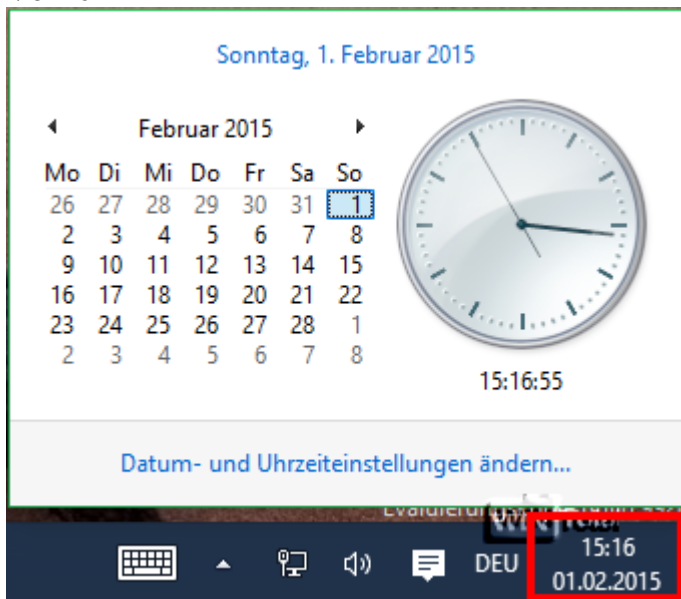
Sonntag, 1. Februar 2015

◂ Februar 2015 ▸

| Mo | Di | Mi | Do | Fr | Sa | So |
|---|---|---|---|---|---|---|
| 26 | 27 | 28 | 29 | 30 | 31 | 1 |
| 2 | 3 | 4 | 5 | 6 | 7 | 8 |
| 9 | 10 | 11 | 12 | 13 | 14 | 15 |
| 16 | 17 | 18 | 19 | 20 | 21 | 22 |
| 23 | 24 | 25 | 26 | 27 | 28 | 1 |
| 2 | 3 | 4 | 5 | 6 | 7 | 8 |

15:16:55

Datum- und Uhrzeiteinstellungen ändern...

Evaluierung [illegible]

DEU

15:16
01.02.2015